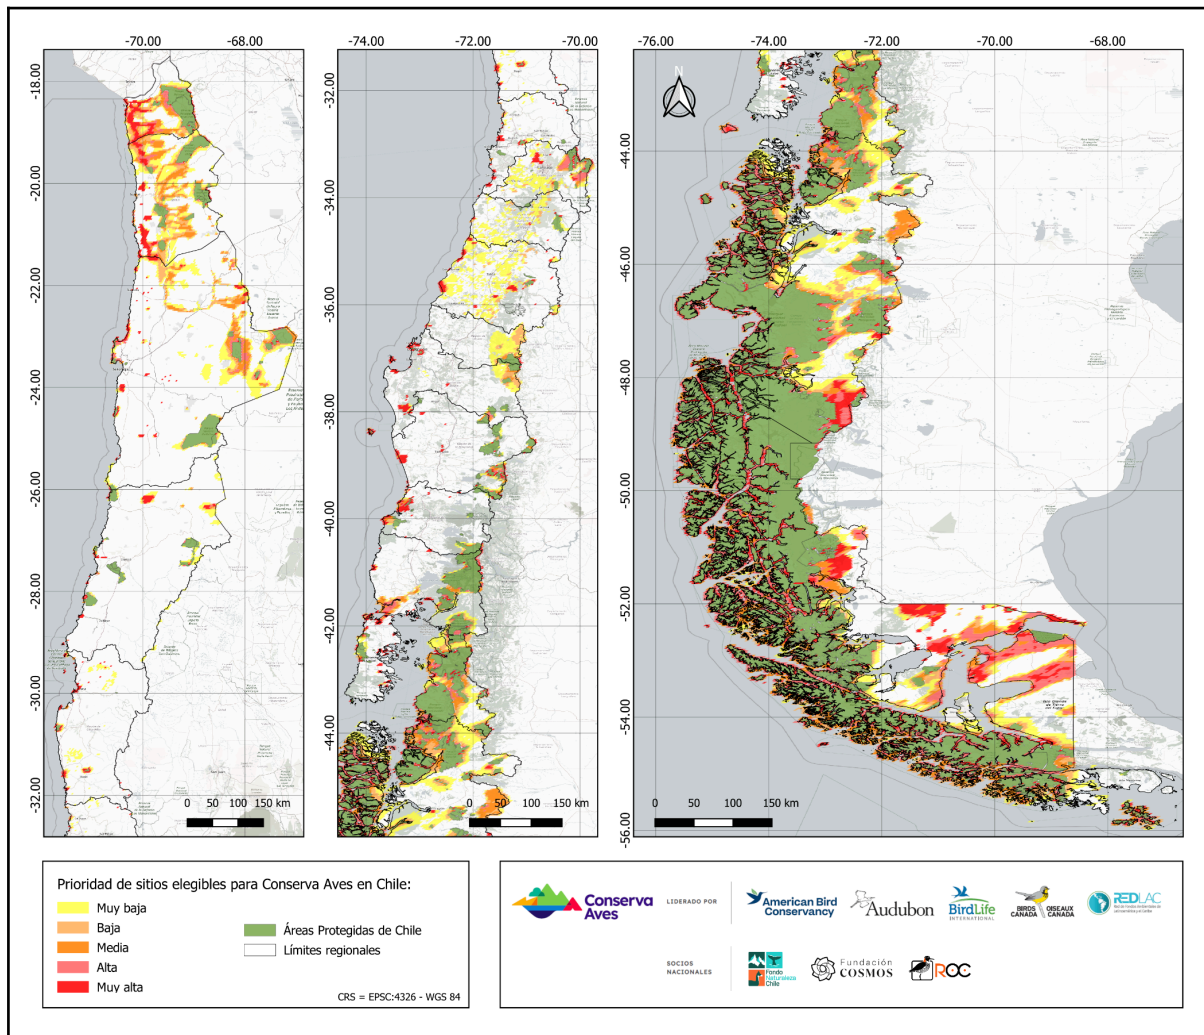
-70.00 -68.00

-18.00
-20.00
-22.00
-24.00
-26.00
-28.00
-30.00
-32.00

0 50 100 150 km

-74.00 -72.00 -70.00

-32.00
-34.00
-36.00
-38.00
-40.00
-42.00
-44.00

0 50 100 150 km

-76.00 -74.00 -72.00 -70.00 -68.00

N

-44.00
-46.00
-48.00
-50.00
-52.00
-54.00
-56.00

0 50 100 150 km

Prioridad de sitios elegibles para Conserva Aves en Chile:

Muy baja
Baja
Media
Alta
Muy alta

Áreas Protegidas de Chile
Límites regionales

CRS = EPSC:4326 - WGS 84

Conserva Aves

LIDERADO POR

American Bird Conservancy

Audubon

BirdLife INTERNATIONAL

BIRDS CANADA OISEAUX CANADA

REDLAC

SOCIOS NACIONALES

Fondo Naturaleza Chile

Fundación COSMOS

ROC